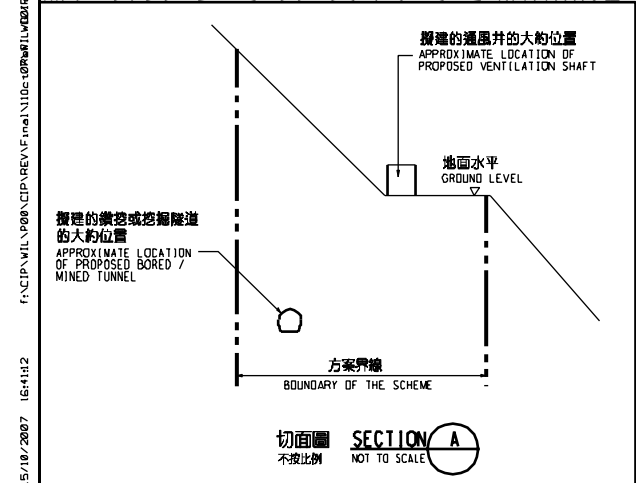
f:\CIP\WIL\P00\CIP\REV\Final\10ct07\WIL\WDR

5/10/2007 16:41:12

擬建的通風井的大約位置
APPROXIMATE LOCATION OF PROPOSED VENTILATION SHAFT

地面水平
GROUND LEVEL

擬建的鑽挖或挖掘隧道的大約位置
APPROXIMATE LOCATION OF PROPOSED BORED / MINED TUNNEL

方案界線
BOUNDARY OF THE SCHEME

切面圖
不按比例
SECTION A
NOT TO SCALE